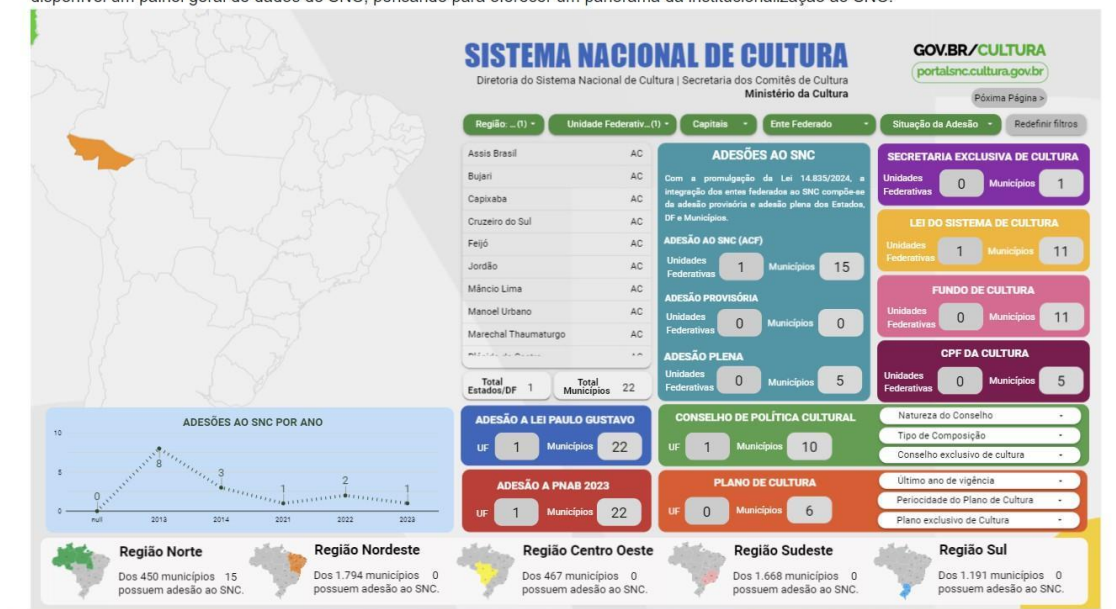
SISTEMA NACIONAL DE CULTURA
Diretoria do Sistema Nacional de Cultura | Secretaria dos Comitês de Cultura
Ministério da Cultura

GOV.BR/CULTURA
portalsnc.cultura.gov.br
Póxima Página >

Região: ... (1) ▾ | Unidade Federativ... (1) ▾ | Capitais ▾ | Ente Federado ▾ | Situação da Adesão ▾ | Redefinir filtros

| | |
|---|---|
| Assis Brasil | AC |
| Bujari | AC |
| Capixaba | AC |
| Cruzeiro do Sul | AC |
| Feijó | AC |
| Jordão | AC |
| Mâncio Lima | AC |
| Manoel Urbano | AC |
| Marechal Thaumaturgo | AC |

Total Estados/DF 1 Total Municípios 22

ADESÕES AO SNC
Com a promulgação da Lei 14.835/2024, a integração dos entes federados ao SNC compõe-se da adesão provisória e adesão plena dos Estados, DF e Municípios.
ADESÃO AO SNC (ACF)
Unidades Federativas 1 Municípios 15
ADESÃO PROVISÓRIA
Unidades Federativas 0 Municípios 0
ADESÃO PLENA
Unidades Federativas 0 Municípios 5

SECRETARIA EXCLUSIVA DE CULTURA
Unidades Federativas 0 Municípios 1
LEI DO SISTEMA DE CULTURA
Unidades Federativas 1 Municípios 11
FUNDO DE CULTURA
Unidades Federativas 0 Municípios 11
CPF DA CULTURA
Unidades Federativas 0 Municípios 5

ADESÕES AO SNC POR ANO
10
5
0
0 8 3 1 2 1
null 2013 2014 2021 2022 2023

ADESÃO A LEI PAULO GUSTAVO
UF 1 Municípios 22
ADESÃO A PNAB 2023
UF 1 Municípios 22

CONSELHO DE POLÍTICA CULTURAL
UF 1 Municípios 10
Natureza do Conselho -
Tipo de Composição -
Conselho exclusivo de cultura -

PLANO DE CULTURA
UF 0 Municípios 6
Último ano de vigência -
Periocidade do Plano de Cultura -
Plano exclusivo de Cultura -

Região Norte
Dos 450 municípios 15 possuem adesão ao SNC.
Região Nordeste
Dos 1.794 municípios 0 possuem adesão ao SNC.
Região Centro Oeste
Dos 467 municípios 0 possuem adesão ao SNC.
Região Sudeste
Dos 1.668 municípios 0 possuem adesão ao SNC.
Região Sul
Dos 1.191 municípios 0 possuem adesão ao SNC.